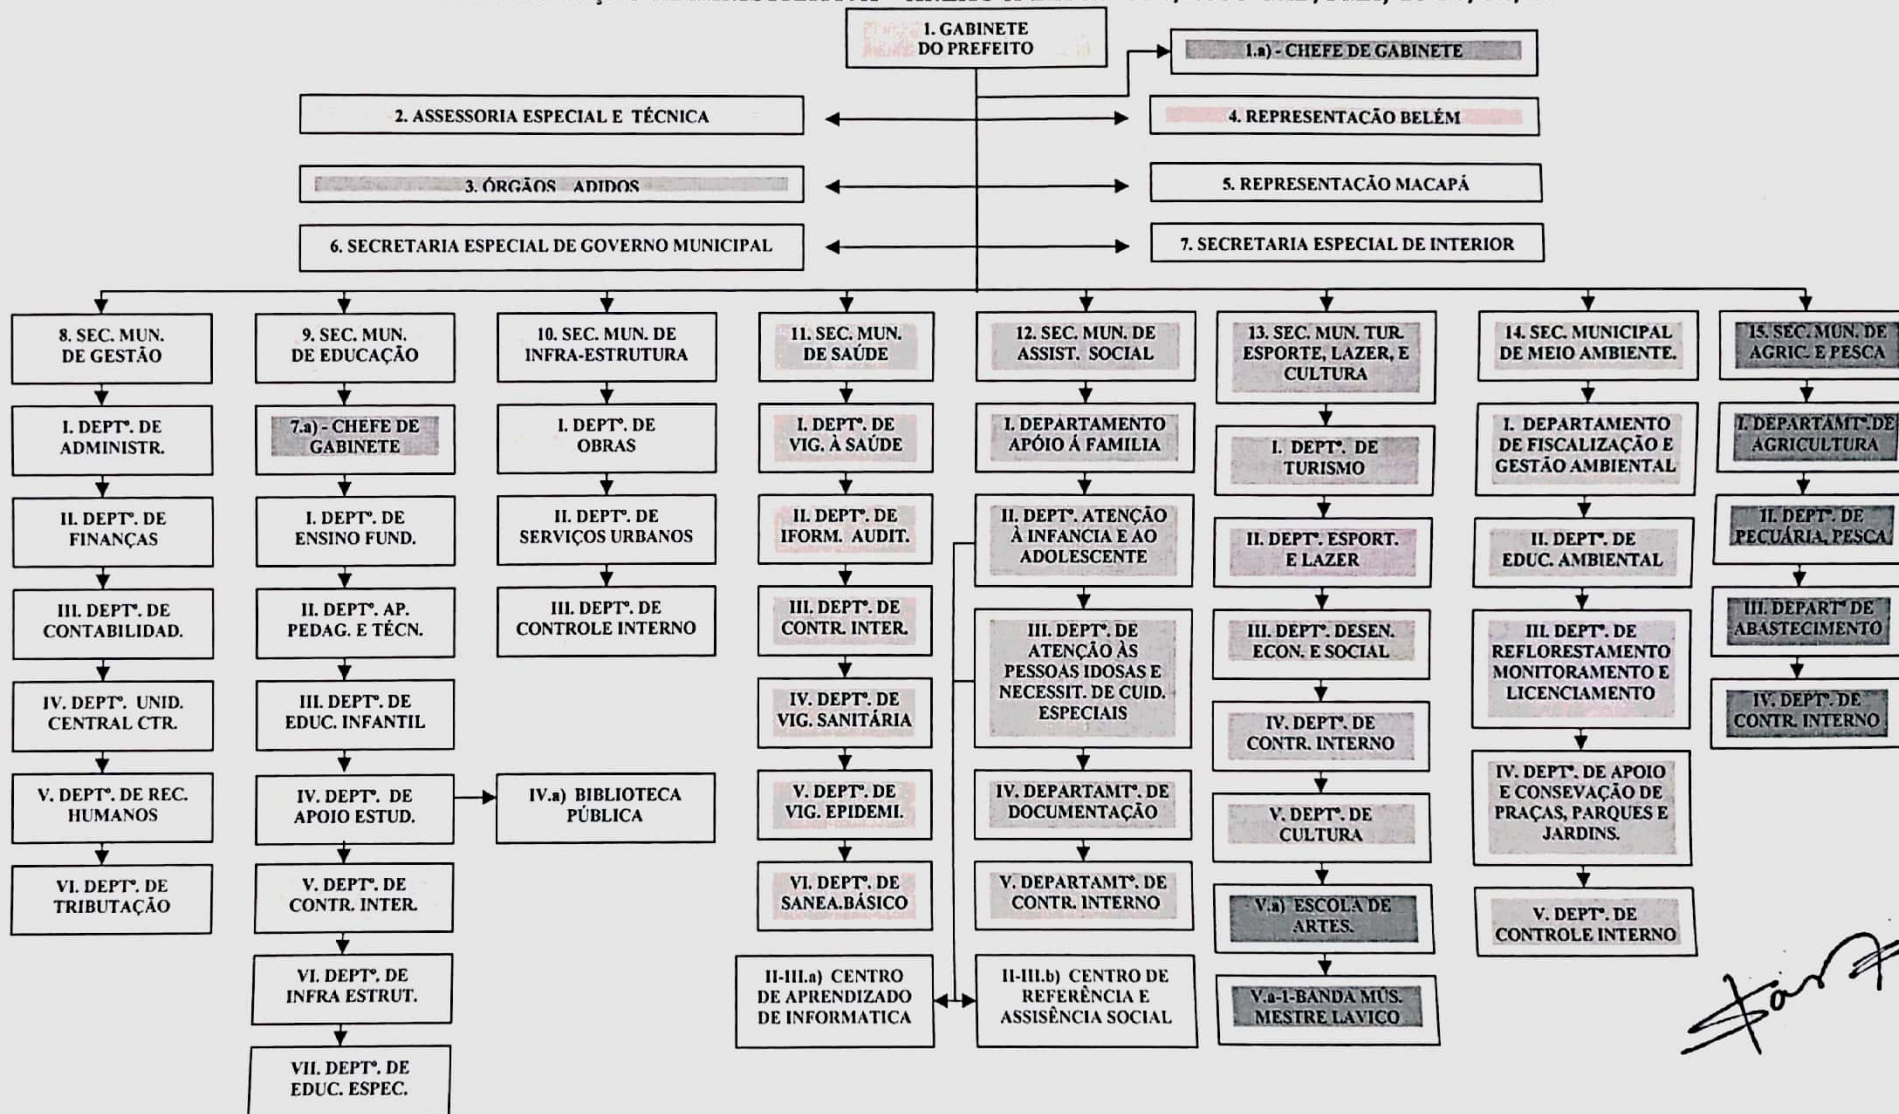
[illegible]

1. GABINETE DO PREFEITO

1.a) - CHEFE DE GABINETE

2. ASSESSORIA ESPECIAL E TÉCNICA

4. REPRESENTAÇÃO BELÉM

3. ÓRGÃOS ADIDOS

5. REPRESENTAÇÃO MACAPÁ

6. SECRETARIA ESPECIAL DE GOVERNO MUNICIPAL

7. SECRETARIA ESPECIAL DE INTERIOR

8. SEC. MUN. DE GESTÃO

I. DEPTº. DE ADMINISTR.

II. DEPTº. DE FINANÇAS

III. DEPTº. DE CONTABILIDAD.

IV. DEPTº. UNID. CENTRAL CTR.

V. DEPTº. DE REC. HUMANOS

VI. DEPTº. DE TRIBUTAÇÃO

9. SEC. MUN. DE EDUCAÇÃO

7.a) - CHEFE DE GABINETE

I. DEPTº. DE ENSINO FUND.

II. DEPTº. AP. PEDAG. E TÉCN.

III. DEPTº. DE EDUC. INFANTIL

IV. DEPTº. DE APOIO ESTUD.

IV.a) BIBLIOTECA PÚBLICA

V. DEPTº. DE CONTR. INTER.

VI. DEPTº. DE INFRA ESTRUT.

VII. DEPTº. DE EDUC. ESPEC.

10. SEC. MUN. DE INFRA-ESTRUTURA

I. DEPTº. DE OBRAS

II. DEPTº. DE SERVIÇOS URBANOS

III. DEPTº. DE CONTROLE INTERNO

11. SEC. MUN. DE SAÚDE

I. DEPTº. DE VIG. À SAÚDE

II. DEPTº. DE IFORM. AUDIT.

III. DEPTº. DE CONTR. INTER.

IV. DEPTº. DE VIG. SANITÁRIA

V. DEPTº. DE VIG. EPIDEMI.

VI. DEPTº. DE SANEA.BÁSICO

II-III.a) CENTRO DE APRENDIZADO DE INFORMATICA

12. SEC. MUN. DE ASSIST. SOCIAL

I. DEPARTAMENTO APÓIO Á FAMILIA

II. DEPTº. ATENÇÃO À INFANCIA E AO ADOLESCENTE

III. DEPTº. DE ATENÇÃO ÀS PESSOAS IDOSAS E NECESSIT. DE CUID. ESPECIAIS

IV. DEPARTAMTº. DE DOCUMENTAÇÃO

V. DEPARTAMTº. DE CONTR. INTERNO

II-III.b) CENTRO DE REFERÊNCIA E ASSISÊNCIA SOCIAL

13. SEC. MUN. TUR. ESPORTE, LAZER, E CULTURA

I. DEPTº. DE TURISMO

II. DEPTº. ESPORT. E LAZER

III. DEPTº. DESEN. ECON. E SOCIAL

IV. DEPTº. DE CONTR. INTERNO

V. DEPTº. DE CULTURA

V.a) ESCOLA DE ARTES.

V.a-1-BANDA MÚS. MESTRE LAVICO

14. SEC. MUNICIPAL DE MEIO AMBIENTE.

I. DEPARTAMENTO DE FISCALIZAÇÃO E GESTÃO AMBIENTAL

II. DEPTº. DE EDUC. AMBIENTAL

III. DEPTº. DE REFLORESTAMENTO MONITORAMENTO E LICENCIAMENTO

IV. DEPTº. DE APOIO E CONSEVAÇÃO DE PRAÇAS, PARQUES E JARDINS.

V. DEPTº. DE CONTROLE INTERNO

15. SEC. MUN. DE AGRIC. E PESCA

I. DEPARTAMTº. DE AGRICULTURA

II. DEPTº. DE PECUÁRIA, PESCA

III. DEPARTº DE ABASTECIMENTO

IV. DEPTº. DE CONTR. INTERNO